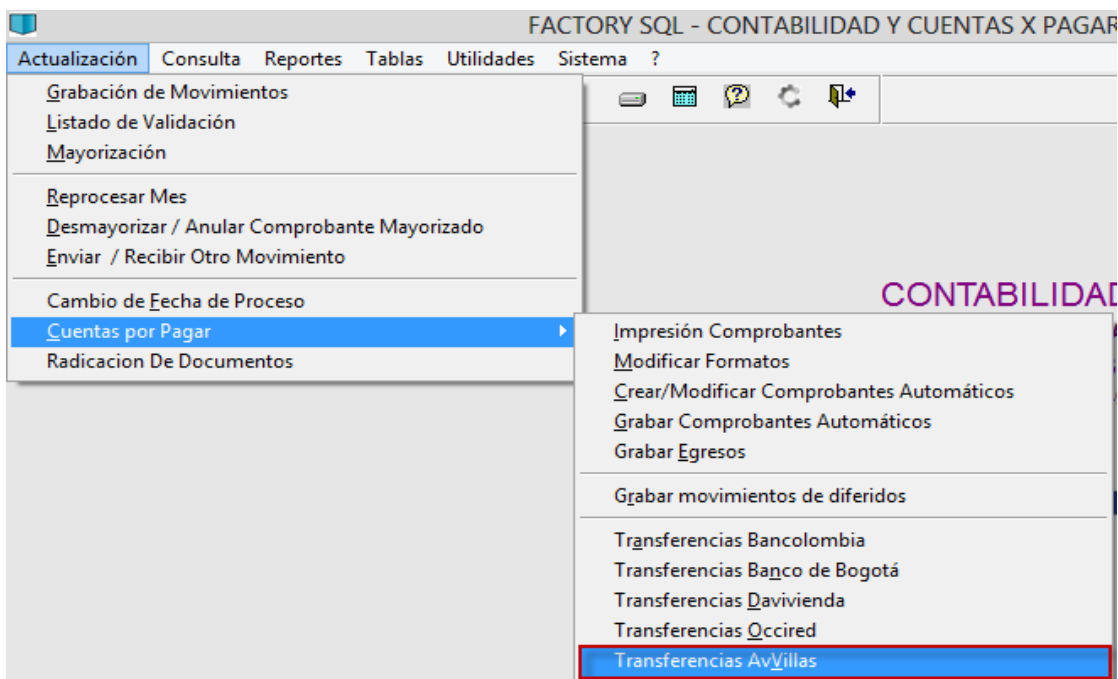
FACTORY SQL - CONTABILIDAD Y CUENTAS X PAGAR

Actualización Consulta Reportes Tablas Utilidades Sistema ?

Grabación de Movimientos
Listado de Validación
Mayorización

Reprocesar Mes
Desmayorizar / Anular Comprobante Mayorizado
Enviar / Recibir Otro Movimiento

Cambio de Fecha de Proceso
Cuentas por Pagar
Radicacion De Documentos

Impresión Comprobantes
Modificar Formatos
Crear/Modificar Comprobantes Automáticos
Grabar Comprobantes Automáticos
Grabar Egresos

Grabar movimientos de diferidos

Transferencias Bancolombia
Transferencias Banco de Bogotá
Transferencias Davivienda
Transferencias Occired
Transferencias AvVillas

CONTABILIDAD